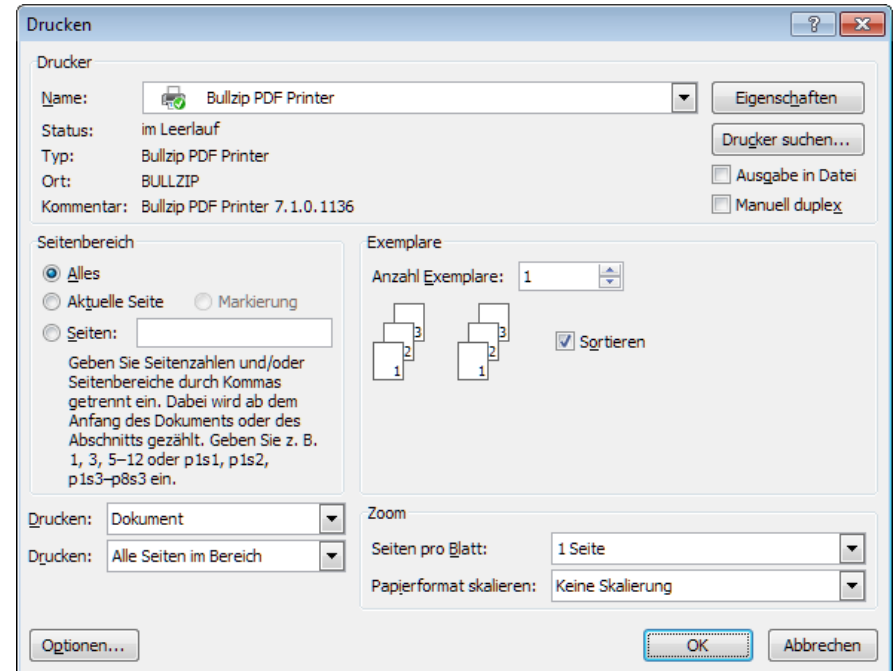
Drucken

?

Drucker

Name: Bullzip PDF Printer

Eigenschaften

Status: im Leerlauf

Drucker suchen...

Typ: Bullzip PDF Printer

Ausgabe in Datei

Ort: BULLZIP

Manuell duplex

Kommentar: Bullzip PDF Printer 7.1.0.1136

Seitenbereich

Alles

Aktuelle Seite

Markierung

Seiten:

Geben Sie Seitenzahlen und/oder Seitenbereiche durch Kommas getrennt ein. Dabei wird ab dem Anfang des Dokuments oder des Abschnitts gezählt. Geben Sie z. B. 1, 3, 5–12 oder p1s1, p1s2, p1s3–p8s3 ein.

Exemplare

Anzahl Exemplare: 1

3 2 1 3 2 1

Sortieren

Drucken: Dokument

Drucken: Alle Seiten im Bereich

Zoom

Seiten pro Blatt: 1 Seite

Papierformat skalieren: Keine Skalierung

Optionen...

OK

Abbrechen